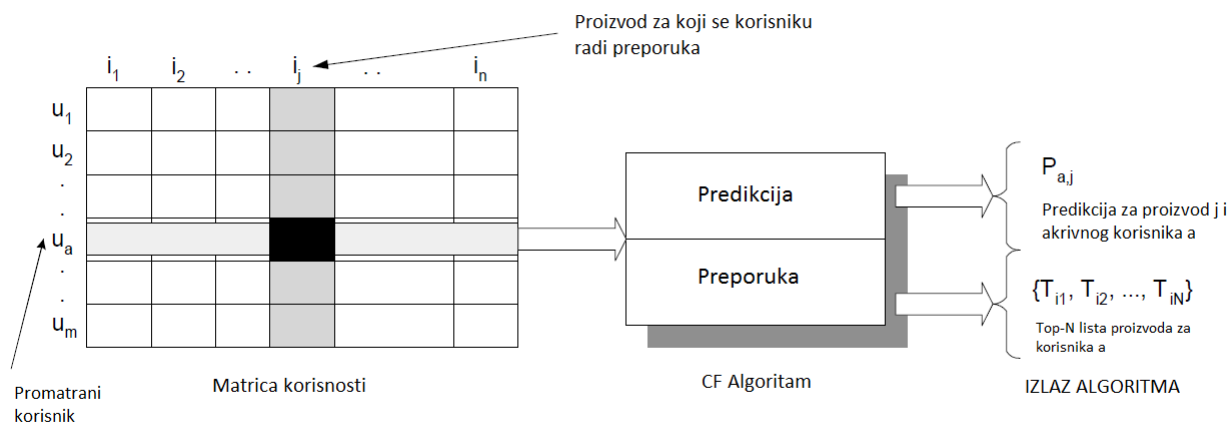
Proizvod za koji se korisniku radi preporuka

$i_1$ $i_2$ . . $i_j$ . . $i_n$

$u_1$
$u_2$
.
.
$u_a$
.
.
$u_m$

Promatrani korisnik

Matrica korisnosti

Predikcija

Preporuka

CF Algoritam

$P_{a,j}$

Predikcija za proizvod j i akrivnog korisnika a

$\{T_{i1}, T_{i2}, ..., T_{iN}\}$

Top-N lista proizvoda za korisnika a

IZLAZ ALGORITMA